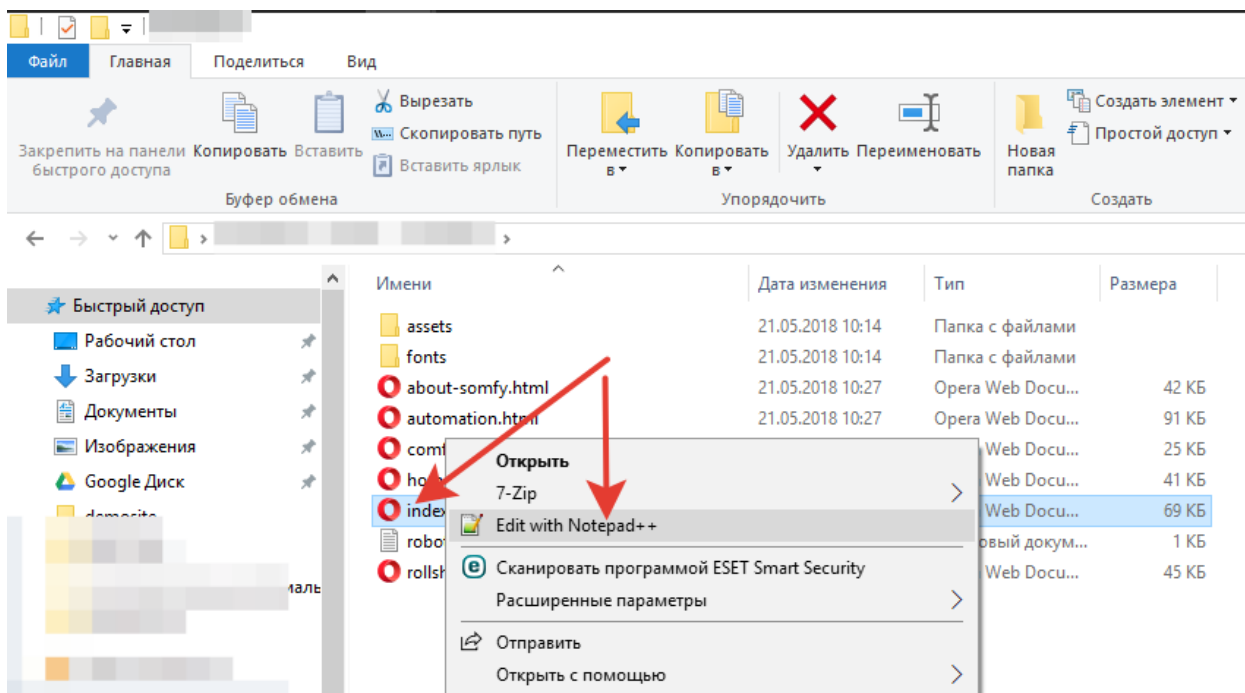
Файл Главная Поделиться Вид

Закрепить на панели быстрого доступа Копировать Вставить
Вырезать
Скопировать путь
Вставить ярлык
Буфер обмена

Переместить в Копировать в
Удалить Переименовать
Упорядочить

Новая папка
Создать элемент
Простой доступ
Создать

Быстрый доступ
Рабочий стол
Загрузки
Документы
Изображения
Google Диск
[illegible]
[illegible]мальн

| Имени | Дата изменения | Тип | Размера |
|---|---|---|---|
| assets | 21.05.2018 10:14 | Папка с файлами | |
| fonts | 21.05.2018 10:14 | Папка с файлами | |
| about-somfy.html | 21.05.2018 10:27 | Opera Web Docu... | 42 КБ |
| automation.html | 21.05.2018 10:27 | Opera Web Docu... | 91 КБ |
| comf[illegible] | | Web Docu... | 25 КБ |
| ho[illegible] | | Web Docu... | 41 КБ |
| index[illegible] | | Web Docu... | 69 КБ |
| robot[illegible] | | овый докум... | 1 КБ |
| rollsh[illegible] | | Web Docu... | 45 КБ |

Открыть
7-Zip
Edit with Notepad++
Сканировать программой ESET Smart Security
Расширенные параметры
Отправить
Открыть с помощью